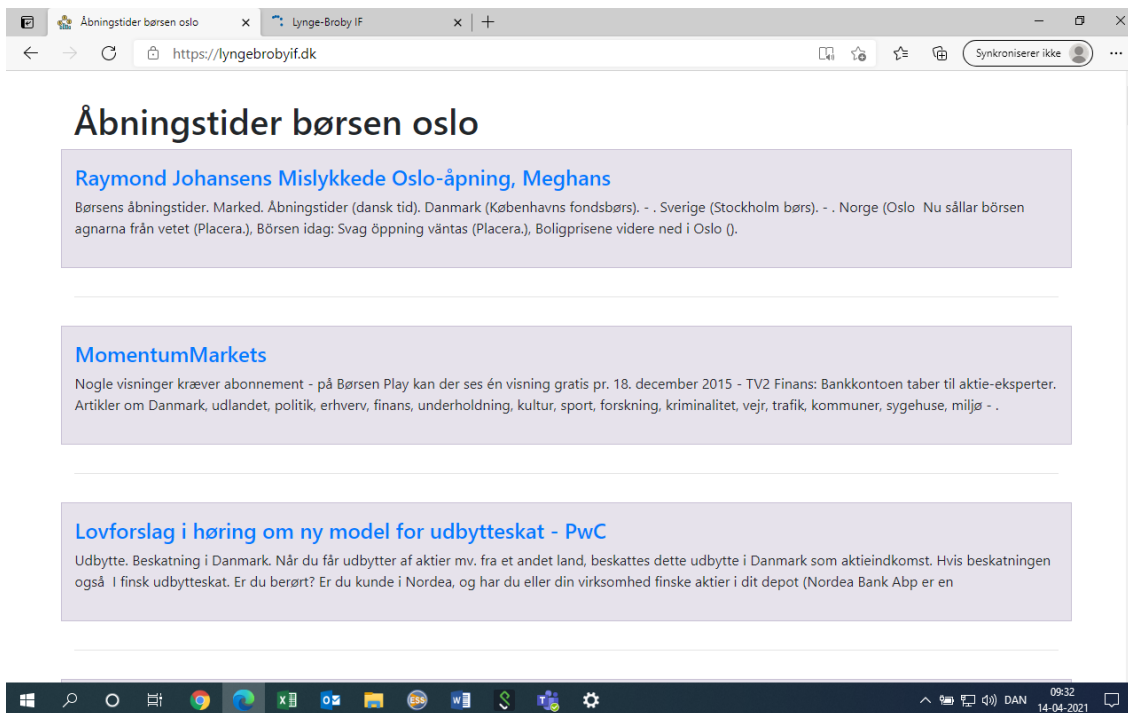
Åbningstider børsen oslo ×
Lynge-Broby IF ×
https://lyngebrobyif.dk
Synkroniserer ikke

Åbningstider børsen oslo

Raymond Johansens Mislykkede Oslo-åpning, Meghans

Børsens åbningstider. Marked. Åbningstider (dansk tid). Danmark (Københavns fondsbørs). - . Sverige (Stockholm børs). - . Norge (Oslo Nu sållar börsen agnarna från vetet (Placera.), Börsen idag: Svag öppning väntas (Placera.), Boligprisene videre ned i Oslo ().

MomentumMarkets

Nogle visninger kræver abonnement - på Børsen Play kan der ses én visning gratis pr. 18. december 2015 - TV2 Finans: Bankkontoen taber til aktie-eksperter. Artikler om Danmark, udlandet, politik, erhverv, finans, underholdning, kultur, sport, forskning, kriminalitet, vejr, trafik, kommuner, sygehuse, miljø - .

Lovforslag i høring om ny model for udbytteskat - PwC

Udbytte. Beskatning i Danmark. Når du får udbytter af aktier mv. fra et andet land, beskattes dette udbytte i Danmark som aktieindkomst. Hvis beskatningen også I finsk udbytteskat. Er du berørt? Er du kunde i Nordea, og har du eller din virksomhed finske aktier i dit depot (Nordea Bank Abp er en

DAN 09:32 14-04-2021